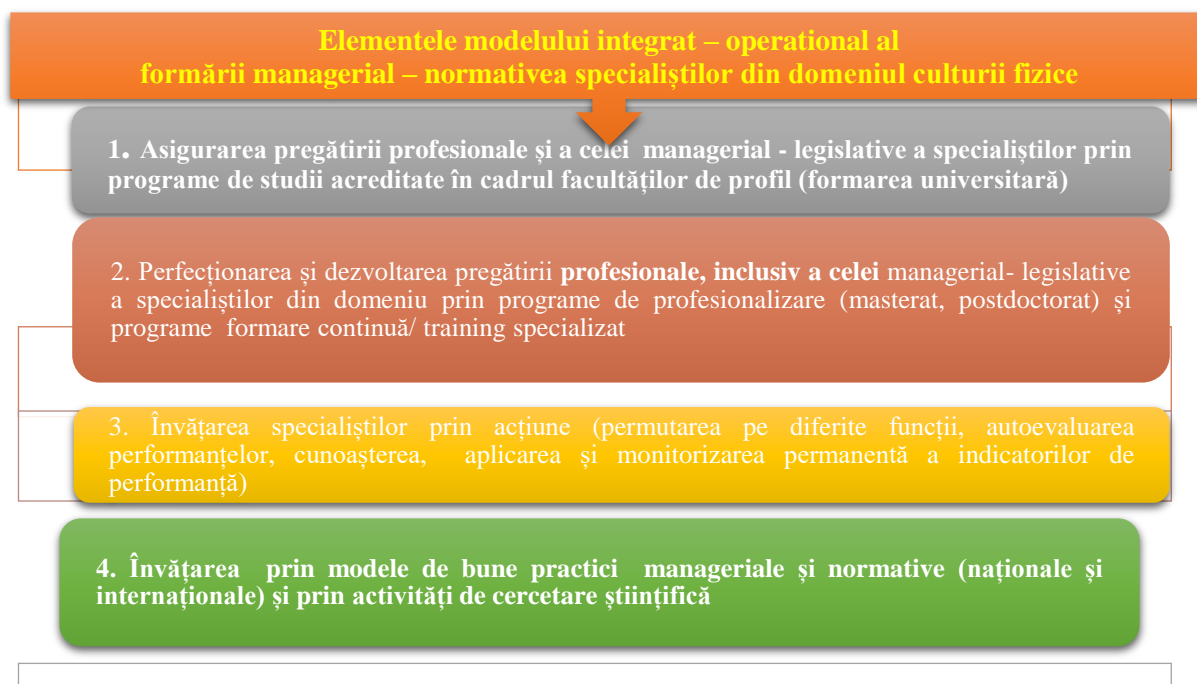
Elementele modelului integrat – operațional al formării managerial – normativea specialiștilor din domeniul culturii fizice

1. Asigurarea pregătirii profesionale și a celei managerial - legislative a specialiștilor prin programe de studii acreditate în cadrul facultăților de profil (formarea universitară)

2. Perfecționarea și dezvoltarea pregătirii **profesionale, inclusiv a celei** managerial- legislative a specialiștilor din domeniu prin programe de profesionalizare (masterat, postdoctorat) și programe formare continuă/ training specializat

3. Învățarea specialiștilor prin acțiune (permutarea pe diferite funcții, autoevaluarea performanțelor, cunoașterea, aplicarea și monitorizarea permanentă a indicatorilor de performanță)

4. Învățarea prin modele de bune practici manageriale și normative (naționale și internaționale) și prin activități de cercetare științifică